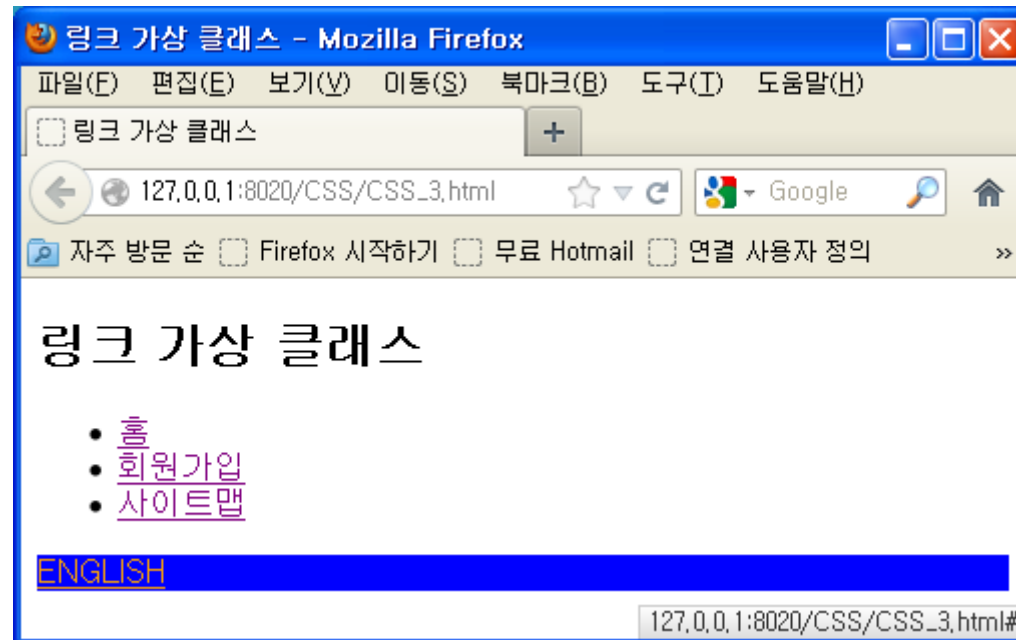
링크 가상 클래스 - Mozilla Firefox

파일(F) 편집(E) 보기(V) 이동(S) 북마크(B) 도구(T) 도움말(H)

링크 가상 클래스 +

127.0.0.1:8020/CSS/CSS_3.html

Google

자주 방문 순 Firefox 시작하기 무료 Hotmail 연결 사용자 정의 »

링크 가상 클래스

- 홈
- 회원가입
- 사이트맵

ENGLISH

127.0.0.1:8020/CSS/CSS_3.html#